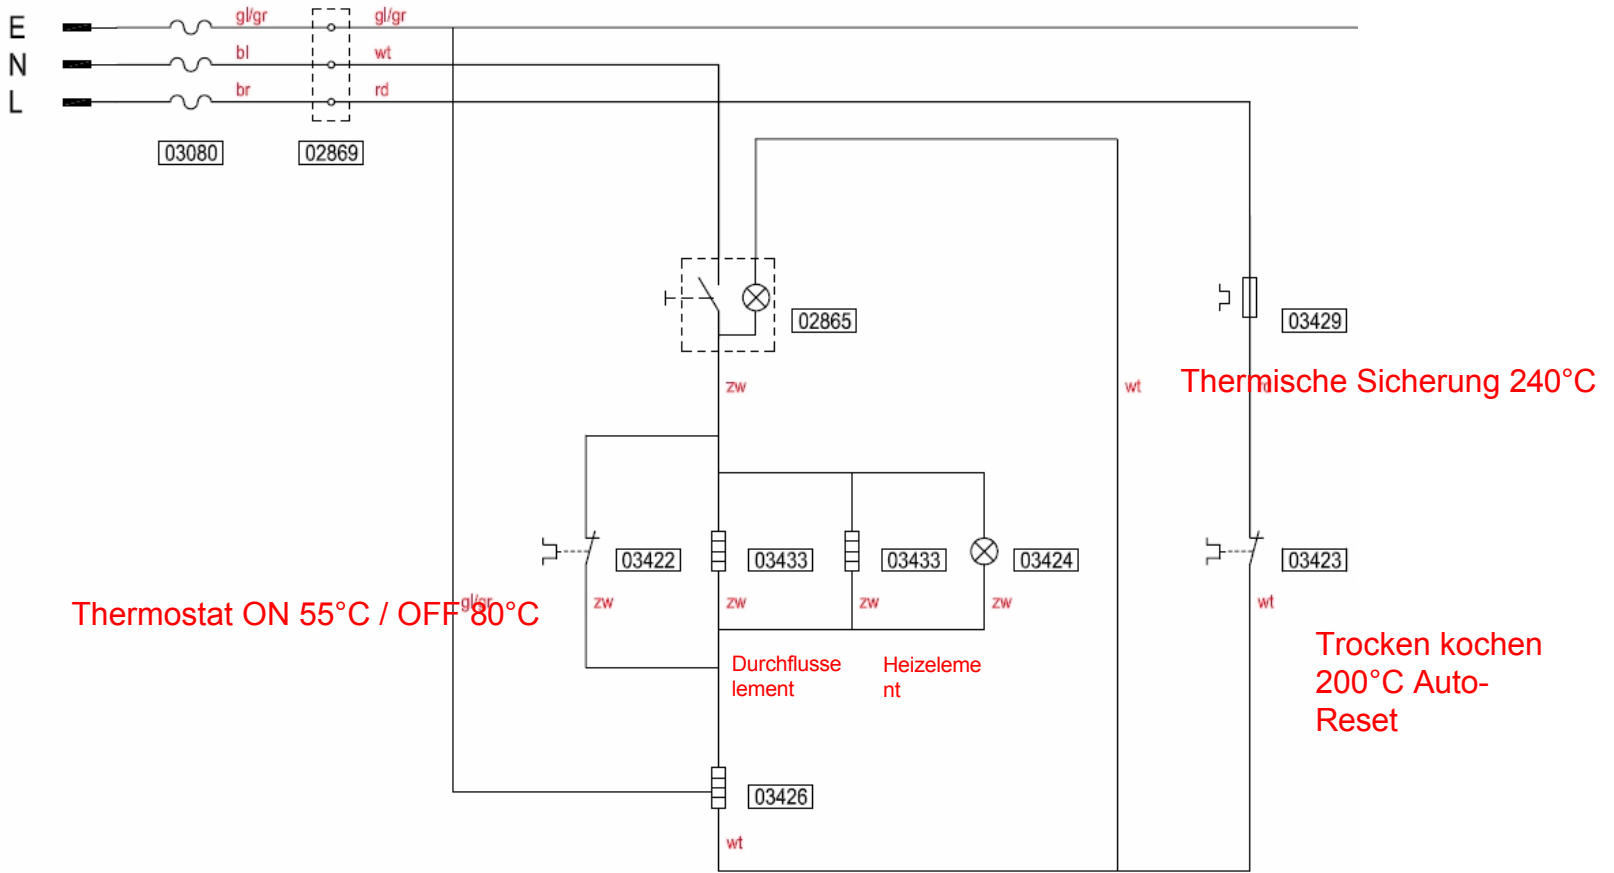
E
N
L

gl/gr
bl
br

gl/gr
wt
rd

03080
02869

02865

zw

wt

03429

Thermische Sicherung 240°C

03422
03433
03433
03424
03423

Thermostat ON 55°C / OFF 80°C

gl/gr

zw
zw
zw
zw
wt

Durchflusselement
Heizelement

Trocken kochen 200°C Auto-Reset

03426

wt